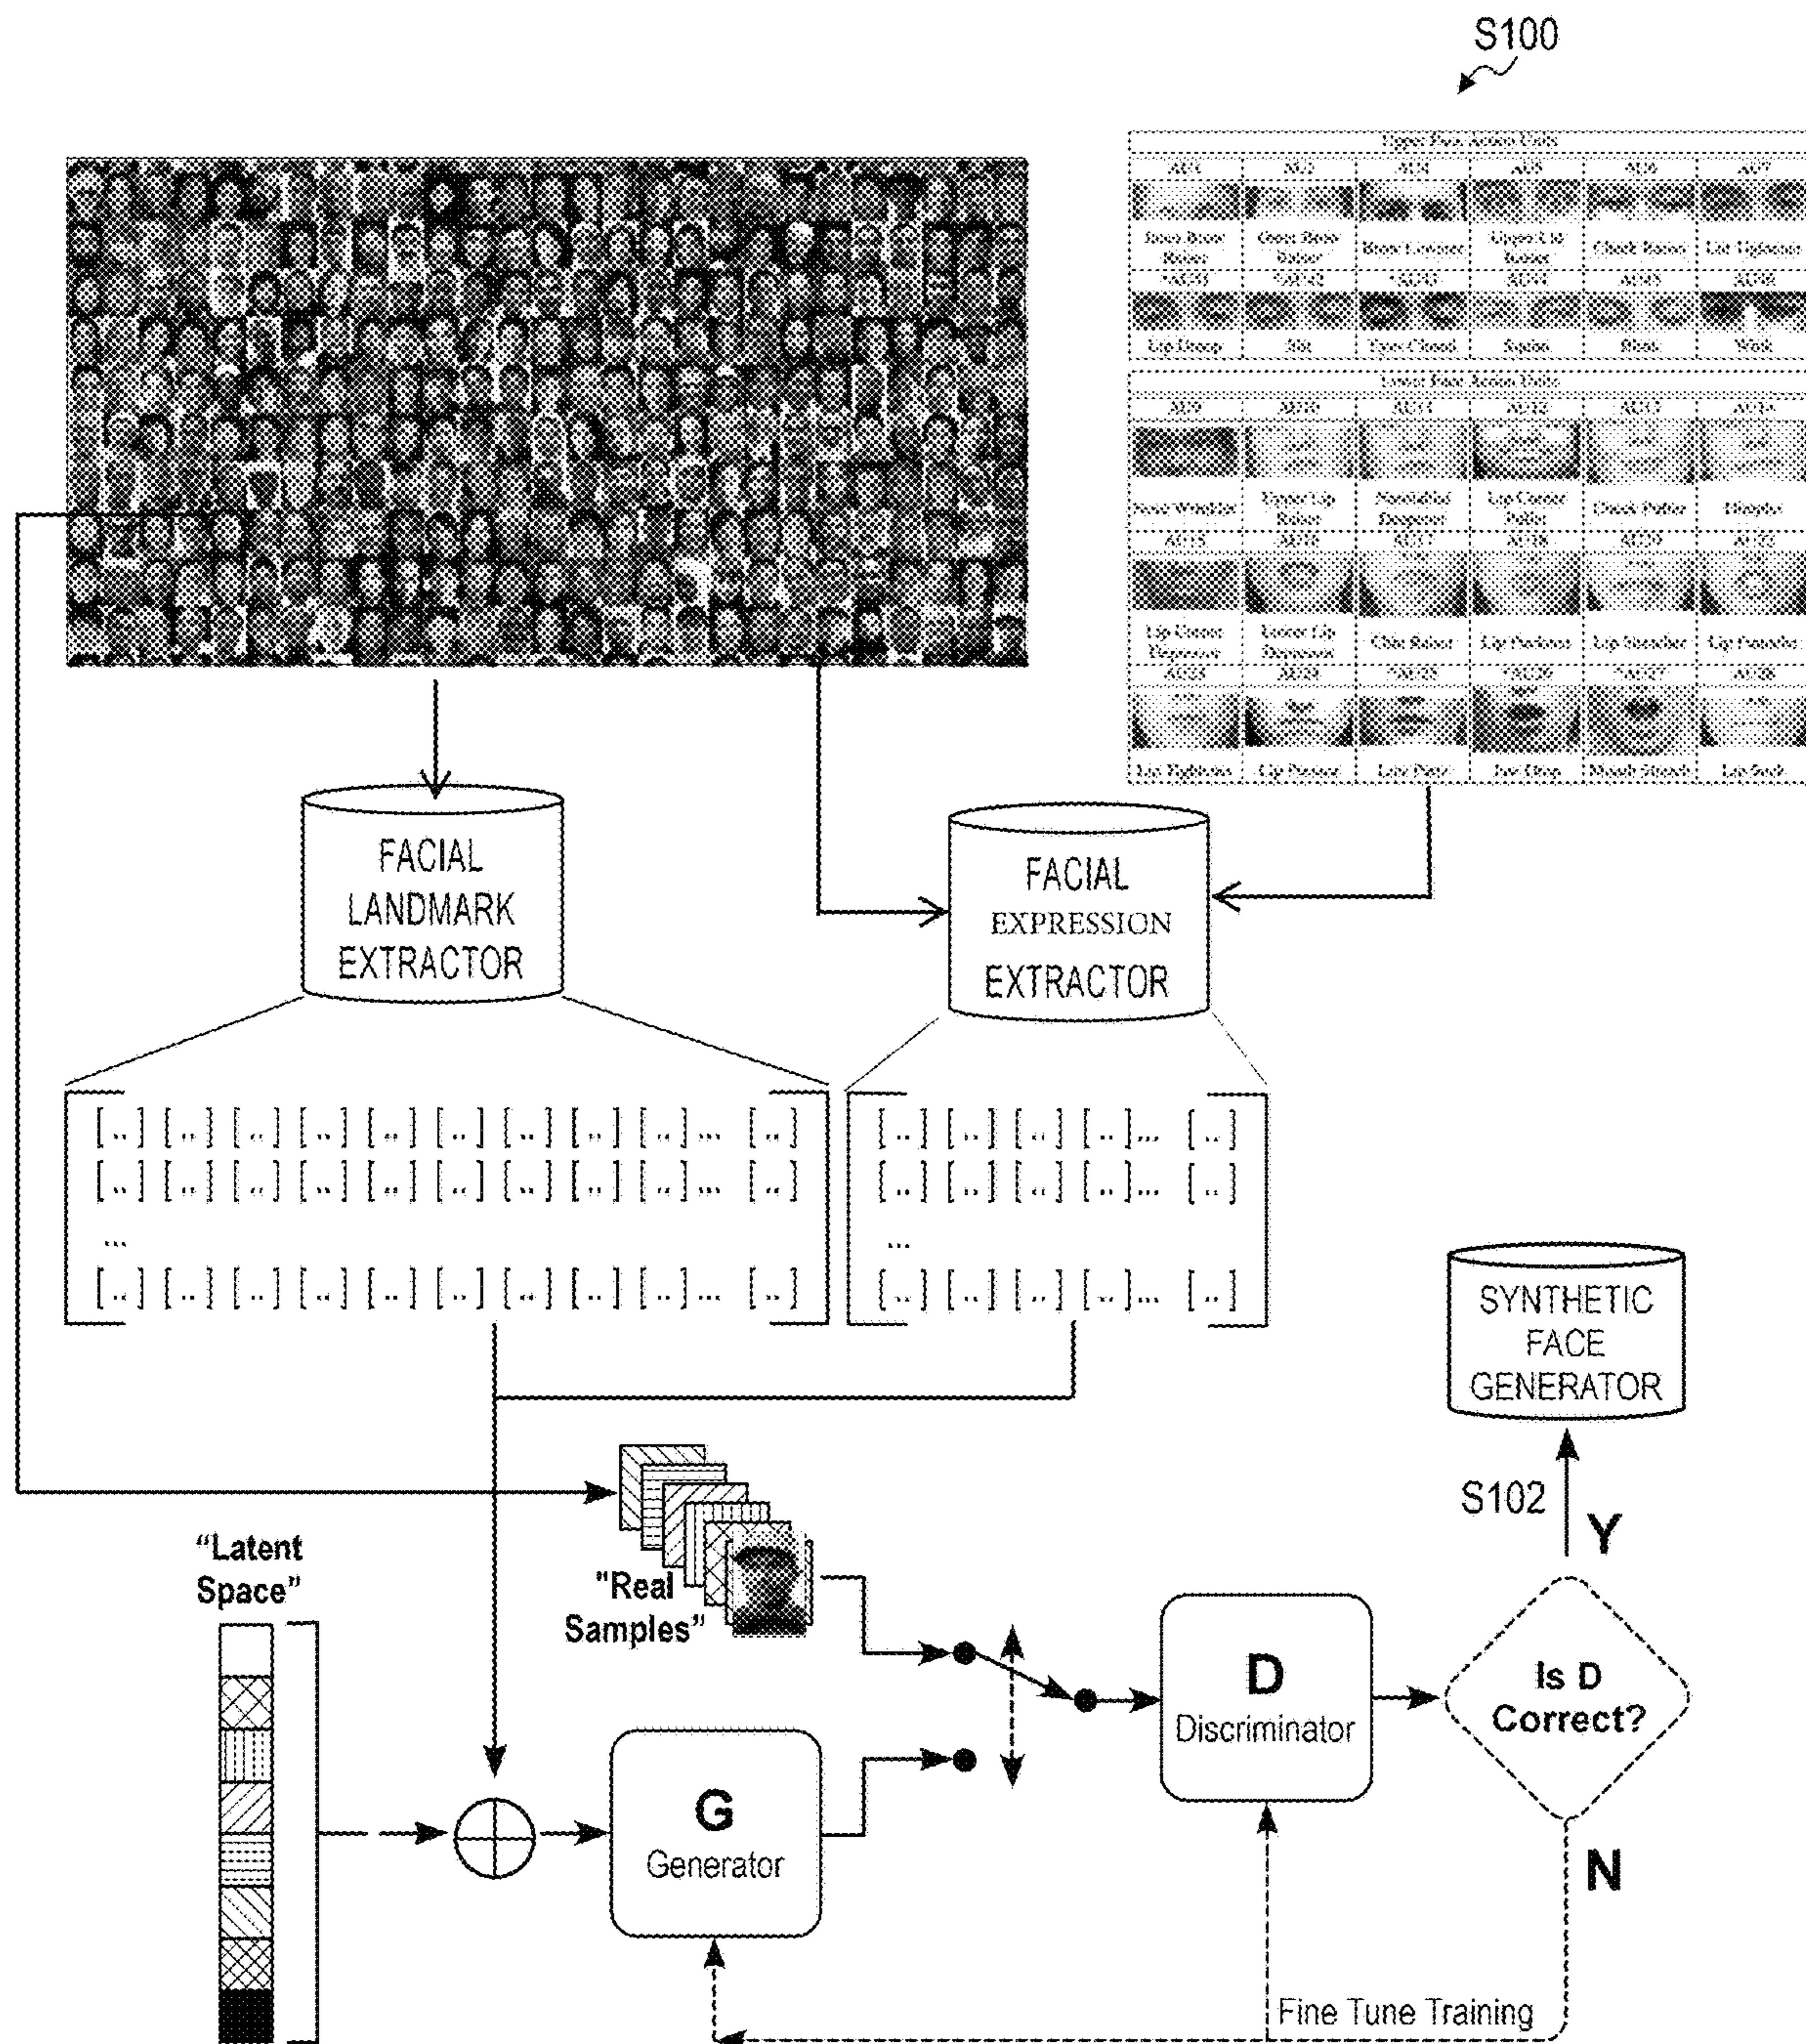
S100

Upper Face Action Units

| AU1 | AU2 | AU4 | AU5 | AU6 | AU7 |
|---|---|---|---|---|---|
| Inner Brow Raiser | Outer Brow Raiser | Brow Lowerer | Upper Lid Raiser | Cheek Raiser | Lid Tightener |
| *AU41 | *AU42 | *AU43 | AU44 | AU45 | AU46 |
| Lip Droop | Slit | Eyes Closed | Squint | Blink | Wink |

Lower Face Action Units

| AU9 | AU10 | AU11 | AU12 | AU13 | AU14 |
|---|---|---|---|---|---|
| Nose Wrinkler | Upper Lip Raiser | Nasolabial Deepener | Lip Corner Puller | Cheek Puffer | Dimpler |
| AU15 | AU16 | AU17 | AU18 | AU20 | AU22 |
| Lip Corner Depressor | Lower Lip Depressor | Chin Raiser | Lip Puckerer | Lip Stretcher | Lip Funneler |
| AU23 | AU24 | *AU25 | *AU26 | *AU27 | AU28 |
| Lip Tightener | Lip Pressor | Lips Part | Jaw Drop | Mouth Stretch | Lip Suck |

FACIAL LANDMARK EXTRACTOR

FACIAL EXPRESSION EXTRACTOR

[..] [..] [..] [..] [..] [..] [..] [..] [..]... [..]
[..] [..] [..] [..] [..] [..] [..] [..] [..]... [..]
...
[..] [..] [..] [..] [..] [..] [..] [..] [..]... [..]

[..] [..] [..] [..]... [..]
[..] [..] [..] [..]... [..]
...
[..] [..] [..] [..]... [..]

SYNTHETIC FACE GENERATOR

S102

Y

"Latent Space"

"Real Samples"

D
Discriminator

Is D Correct?

G
Generator

N

Fine Tune Training